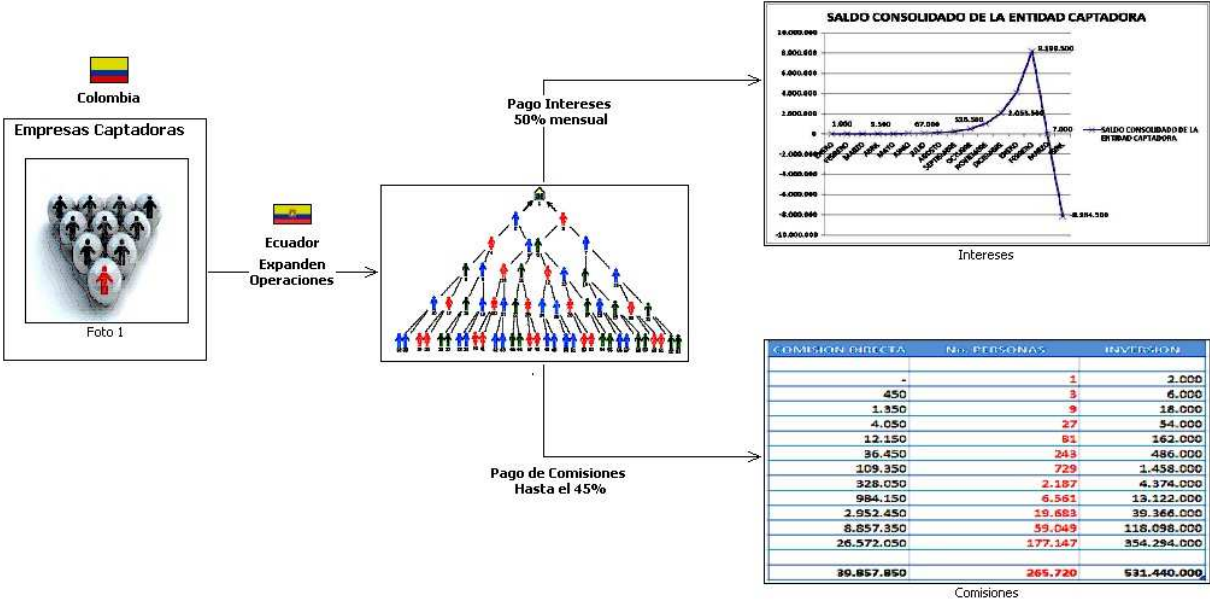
Colombia

Empresas Captadoras

Foto 1

Ecuador
Expanden
Operaciones

Pago Intereses
50% mensual

SALDO CONSOLIDADO DE LA ENTIDAD CAPTADORA

10.000.000
8.000.000
6.000.000
4.000.000
2.000.000
0
-2.000.000
-4.000.000
-6.000.000
-8.000.000
-10.000.000

1.000
5.560
67.000
535.500
2.055.500
8.188.500
7.000
-8.184.500

ENERO FEBRERO MARZO ABRIL MAYO JUNIO JULIO AGOSTO SEPTIEMBRE OCTUBRE NOVIEMBRE DICIEMBRE ENERO FEBRERO MARZO ABRIL

SALDO CONSOLIDADO DE LA ENTIDAD CAPTADORA

Intereses

Pago de Comisiones
Hasta el 45%

| COMISION DIRECTA | No. PERSONAS | INVERSION |
|---|---|---|
| - | 1 | 2.000 |
| 450 | 3 | 6.000 |
| 1.350 | 9 | 18.000 |
| 4.050 | 27 | 54.000 |
| 12.150 | 81 | 162.000 |
| 36.450 | 243 | 486.000 |
| 109.350 | 729 | 1.458.000 |
| 328.050 | 2.187 | 4.374.000 |
| 984.150 | 6.561 | 13.122.000 |
| 2.952.450 | 19.683 | 39.366.000 |
| 8.857.350 | 59.049 | 118.098.000 |
| 26.572.050 | 177.147 | 354.294.000 |
| | | |
| 39.857.850 | 265.720 | 531.440.000 |

Comisiones